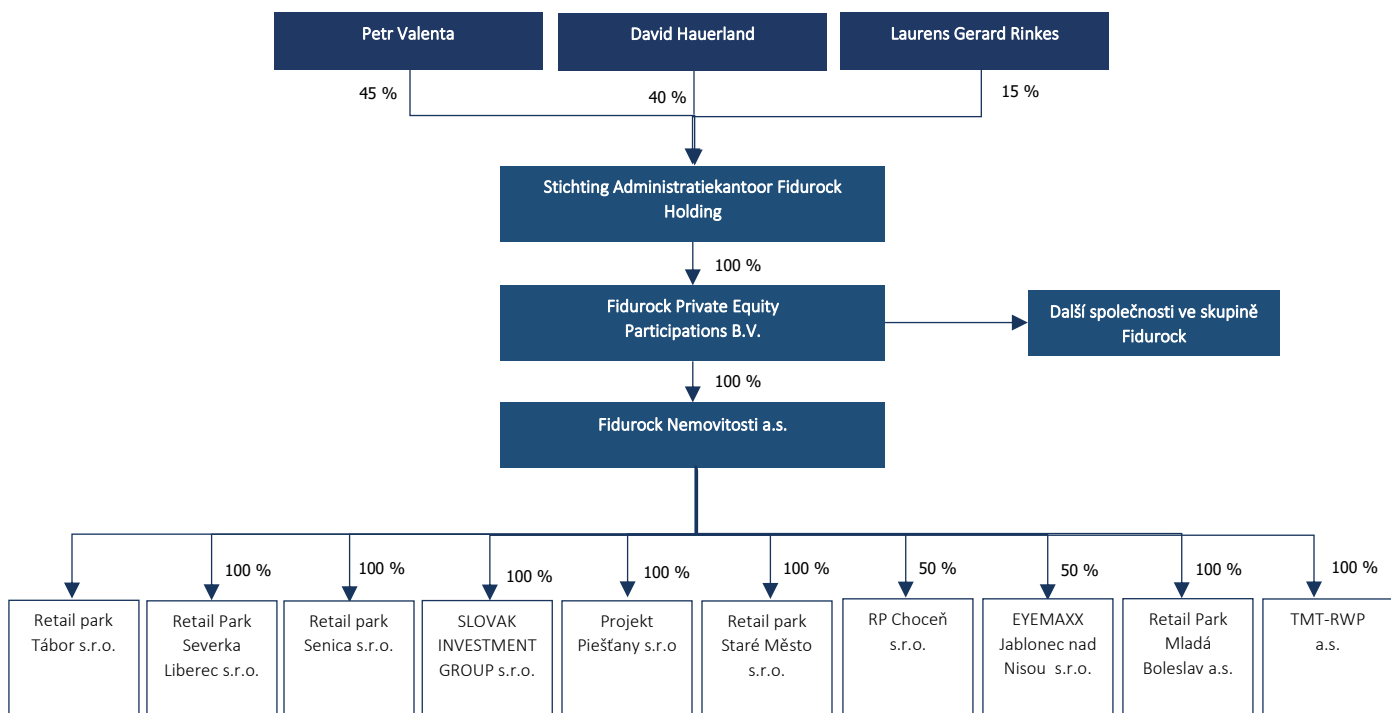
Petr Valenta

David Hauerland

Laurens Gerard Rinkes

45 %

40 %

15 %

Stichting Administratiekantoor Fidurock Holding

100 %

Fidurock Private Equity Participations B.V.

Další společnosti ve skupině Fidurock

100 %

Fidurock Nemovitosti a.s.

100 %

100 %

100 %

100 %

100 %

50 %

50 %

100 %

100 %

Retail park Tábor s.r.o.

Retail Park Severka Liberec s.r.o.

Retail park Senica s.r.o.

SLOVAK INVESTMENT GROUP s.r.o.

Projekt Piešťany s.r.o

Retail park Staré Město s.r.o.

RP Choceň s.r.o.

EYEMAXX Jablonec nad Nisou s.r.o.

Retail Park Mladá Boleslav a.s.

TMT-RWP a.s.